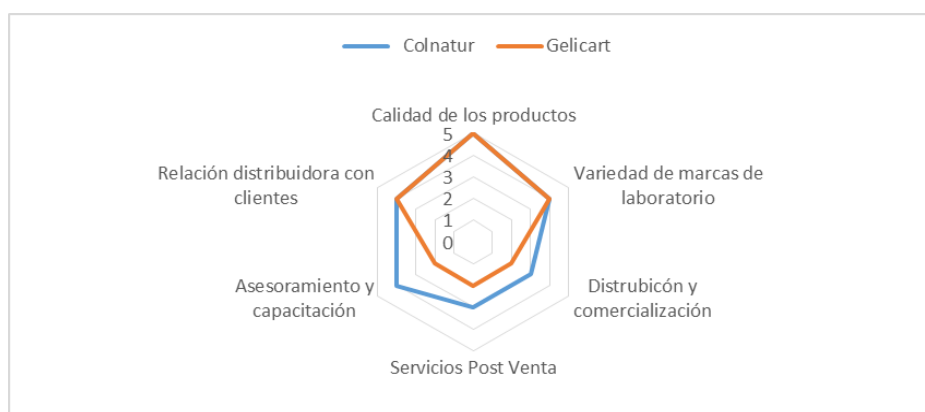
Colnatur Gelicart

Calidad de los productos

5
4
3
2
1
0

Variedad de marcas de laboratorio

Distrubicón y comercialización

Servicios Post Venta

Asesoramiento y capacitación

Relación distribuidora con clientes